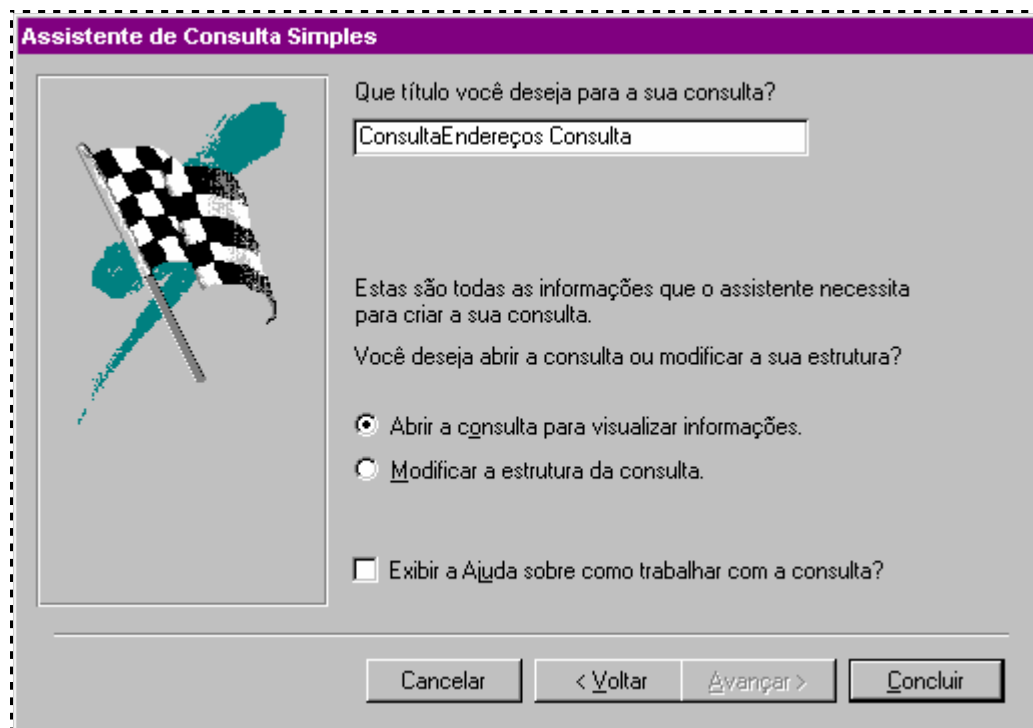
Assistente de Consulta Simples

Que título você deseja para a sua consulta?

ConsultaEndereços Consulta

Estas são todas as informações que o assistente necessita para criar a sua consulta.

Você deseja abrir a consulta ou modificar a sua estrutura?

Abrir a consulta para visualizar informações.

Modificar a estrutura da consulta.

Exibir a Ajuda sobre como trabalhar com a consulta?

Cancelar

< Voltar

Avançar >

Concluir